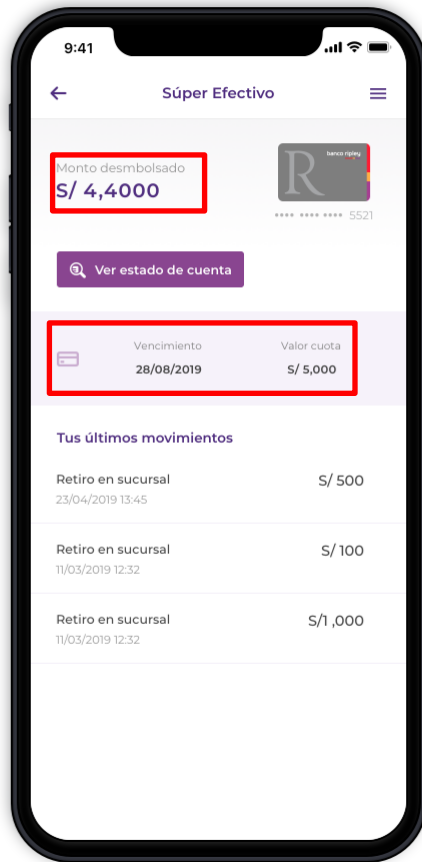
9:41

Súper Efectivo

Monto desmbolsado
S/ 4,4000

banco ripley
R

•••• •••• •••• 5521

Ver estado de cuenta

| Vencimiento | Valor cuota |
|---|---|
| 28/08/2019 | S/ 5,000 |

Tus últimos movimientos

Retiro en sucursal
23/04/2019 13:45
S/ 500

Retiro en sucursal
11/03/2019 12:32
S/ 100

Retiro en sucursal
11/03/2019 12:32
S/1 ,000